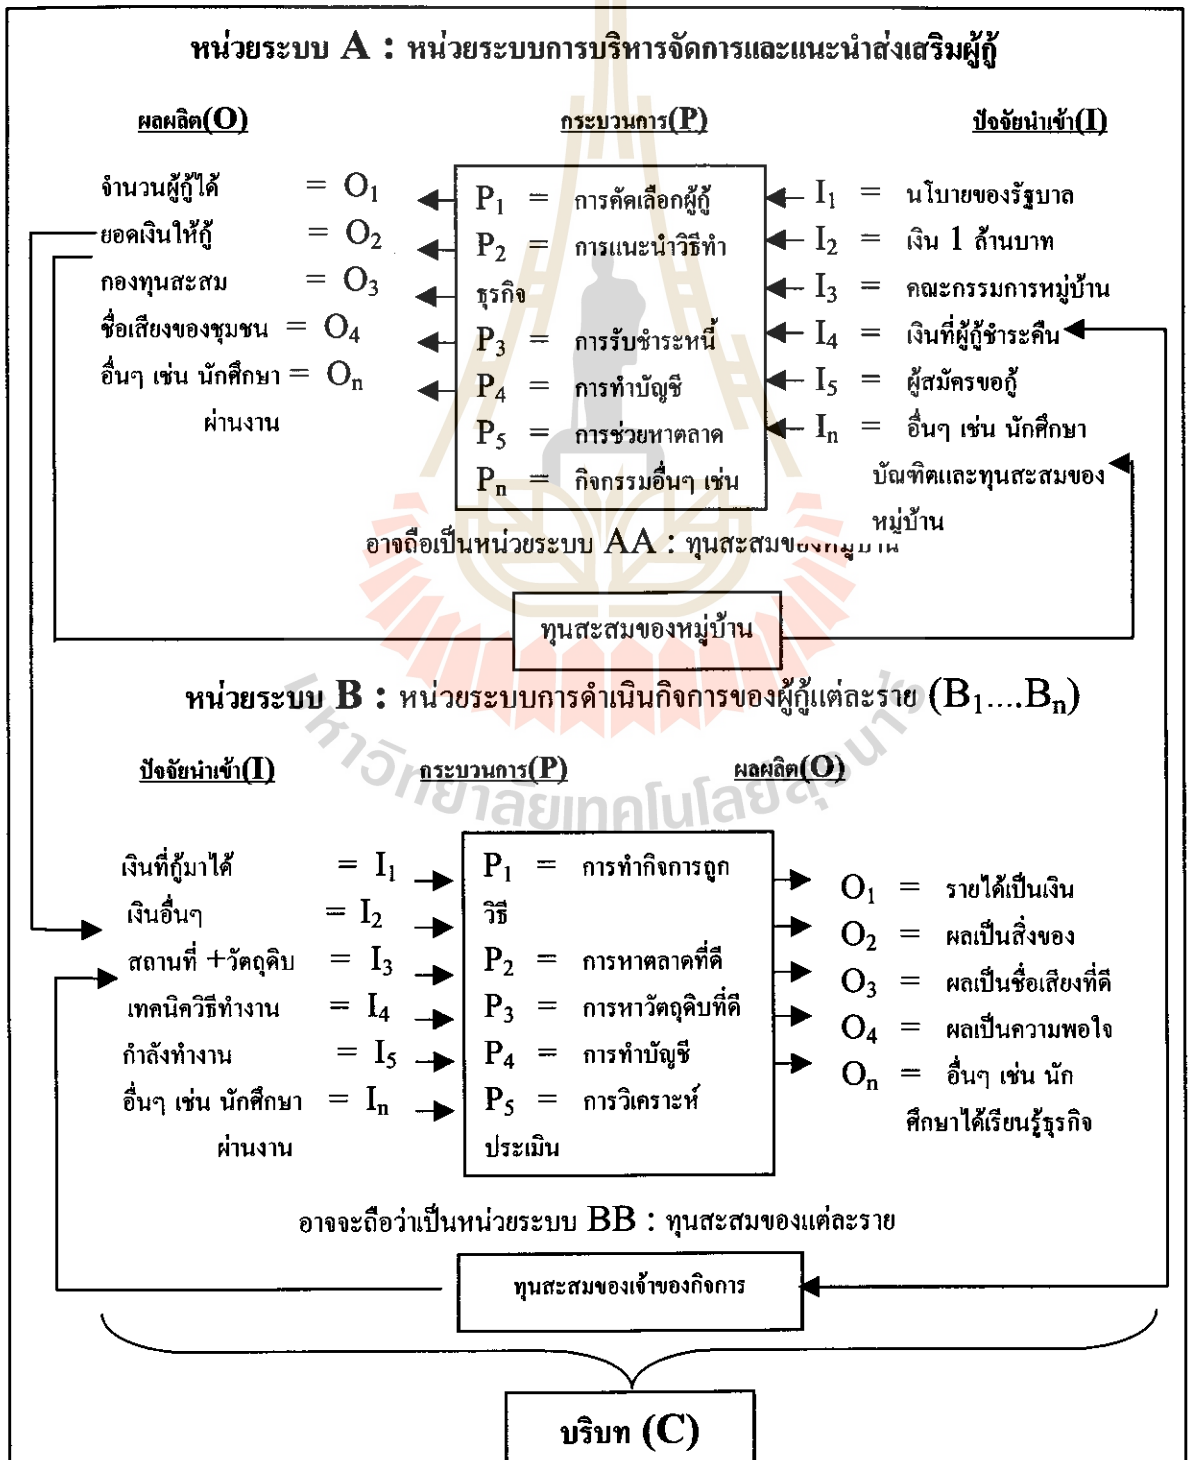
หน่วยระบบ A : หน่วยระบบการบริหารจัดการและแนะนำส่งเสริมผู้กู้

ผลผลิต(O)

จำนวนผู้กู้ได้ = $O_1$
ยอดเงินให้กู้ = $O_2$
กองทุนสะสม = $O_3$
ชื่อเสียงของชุมชน = $O_4$
อื่นๆ เช่น นักศึกษา = $O_n$ ผ่านงาน

กระบวนการ(P)

$P_1$ = การคัดเลือกผู้กู้
$P_2$ = การแนะนำวิธีทำธุรกิจ
$P_3$ = การรับชำระหนี้
$P_4$ = การทำบัญชี
$P_5$ = การช่วยหาตลาด
$P_n$ = กิจกรรมอื่นๆ เช่น

ปัจจัยนำเข้า(I)

$I_1$ = นโยบายของรัฐบาล
$I_2$ = เงิน 1 ล้านบาท
$I_3$ = คณะกรรมการหมู่บ้าน
$I_4$ = เงินที่ผู้กู้ชำระคืน
$I_5$ = ผู้สมัครขอกู้
$I_n$ = อื่นๆ เช่น นักศึกษา บัณฑิตและทุนสะสมของหมู่บ้าน

อาจถือเป็นหน่วยระบบ AA : ทุนสะสมของหมู่บ้าน

ทุนสะสมของหมู่บ้าน

หน่วยระบบ B : หน่วยระบบการดำเนินกิจการของผู้กู้แต่ละราย ($B_1$....$B_n$)

ปัจจัยนำเข้า(I)

เงินที่กู้มาได้ = $I_1$
เงินอื่นๆ = $I_2$
สถานที่ +วัตถุดิบ = $I_3$
เทคนิควิธีทำงาน = $I_4$
กำลังทำงาน = $I_5$
อื่นๆ เช่น นักศึกษา = $I_n$ ผ่านงาน

กระบวนการ(P)

$P_1$ = การทำกิจการถูกวิธี
$P_2$ = การหาตลาดที่ดี
$P_3$ = การหาวัตถุดิบที่ดี
$P_4$ = การทำบัญชี
$P_5$ = การวิเคราะห์ประเมิน

ผลผลิต(O)

$O_1$ = รายได้เป็นเงิน
$O_2$ = ผลเป็นสิ่งของ
$O_3$ = ผลเป็นชื่อเสียงที่ดี
$O_4$ = ผลเป็นความพอใจ
$O_n$ = อื่นๆ เช่น นักศึกษาได้เรียนรู้ธุรกิจ

อาจจะถือว่าเป็นหน่วยระบบ BB : ทุนสะสมของแต่ละราย

ทุนสะสมของเจ้าของกิจการ

บริบท (C)

มหาวิทยาลัยเทคโนโลยีสุรนารี